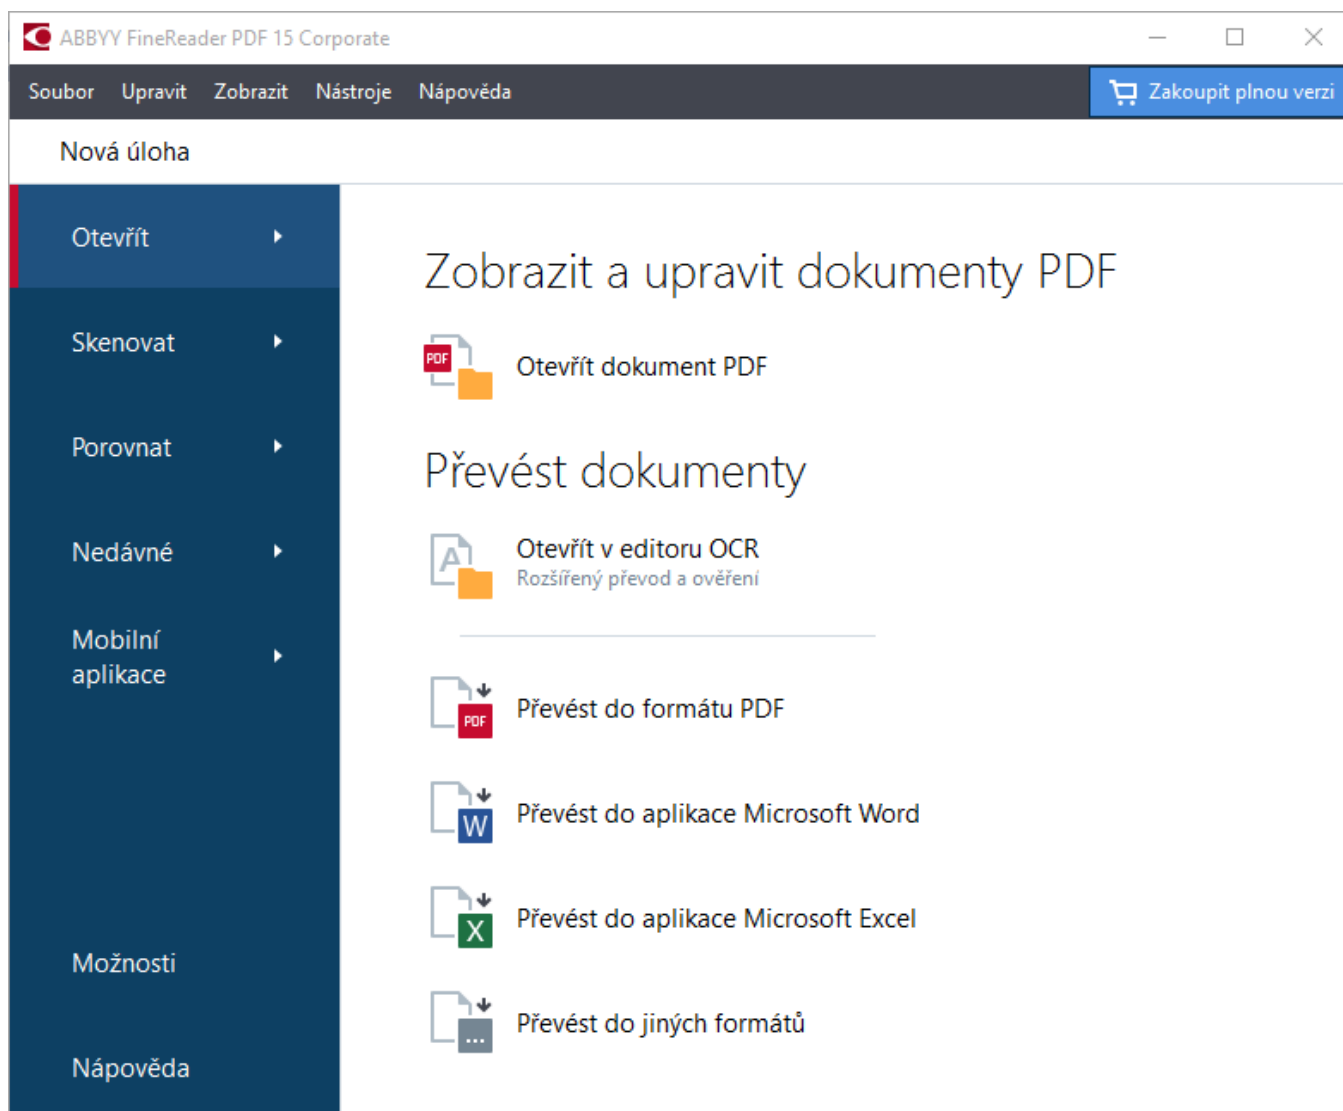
ABBYY FineReader PDF 15 Corporate

Soubor Upravit Zobrazit Nástroje Nápověda

Zakoupit plnou verzi

Nová úloha

Otevřít

Skenovat

Porovnat

Nedávné

Mobilní aplikace

Možnosti

Nápověda

Zobrazit a upravit dokumenty PDF

PDF

Otevřít dokument PDF

Převést dokumenty

Otevřít v editoru OCR
Rozšířený převod a ověření

PDF

Převést do formátu PDF

W

Převést do aplikace Microsoft Word

X

Převést do aplikace Microsoft Excel

...

Převést do jiných formátů